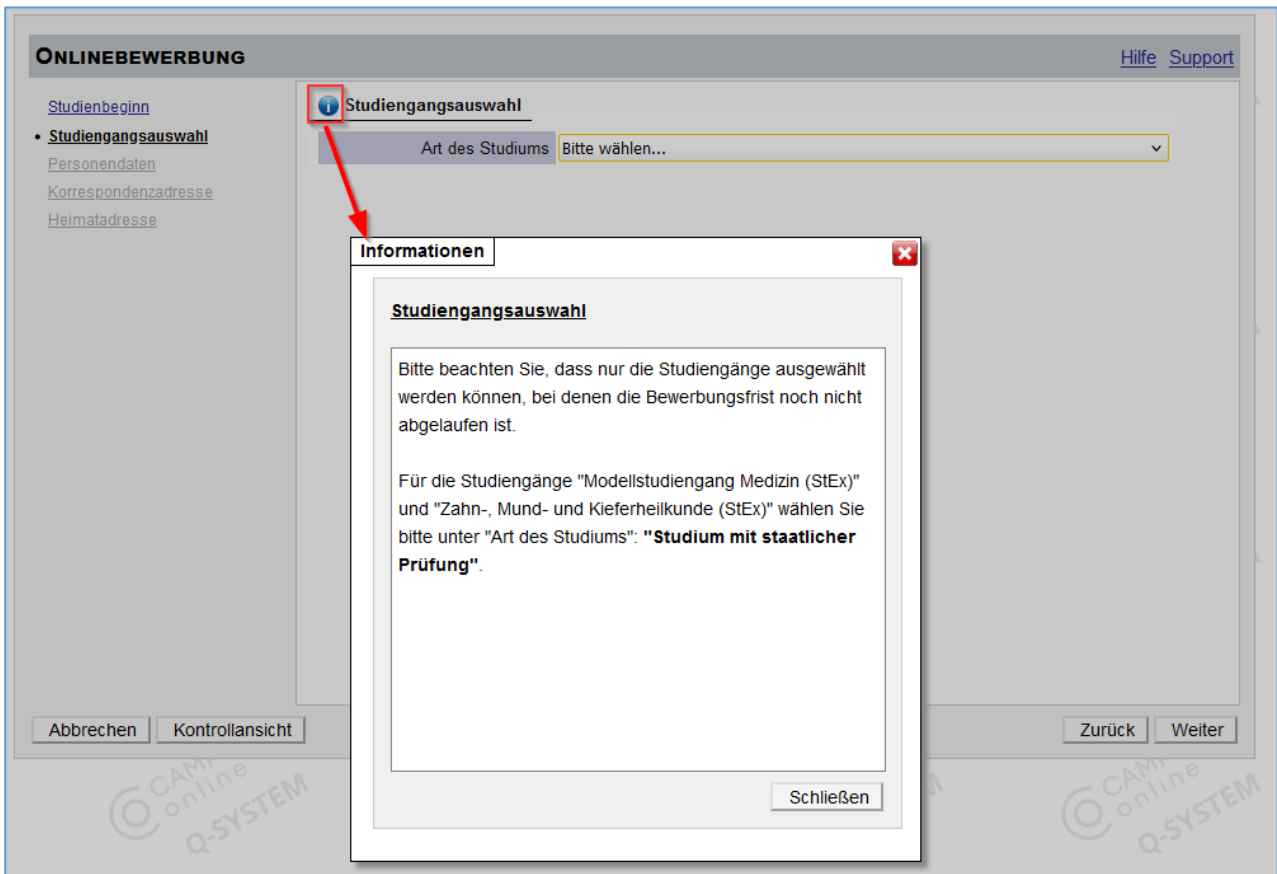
ONLINEBEWERBUNG

Hilfe Support

Studienbeginn
• Studiengangsauswahl
Personendaten
Korrespondenzadresse
Heimatadresse

Studiengangsauswahl

Art des Studiums | Bitte wählen...

Informationen

Studiengangsauswahl

Bitte beachten Sie, dass nur die Studiengänge ausgewählt werden können, bei denen die Bewerbungsfrist noch nicht abgelaufen ist.

Für die Studiengänge "Modellstudiengang Medizin (StEx)" und "Zahn-, Mund- und Kieferheilkunde (StEx)" wählen Sie bitte unter "Art des Studiums": **"Studium mit staatlicher Prüfung"**.

Schließen

Abbrechen Kontrollansicht

Zurück Weiter

CAMPonline Q-SYSTEM

CAMPonline Q-SYSTEM